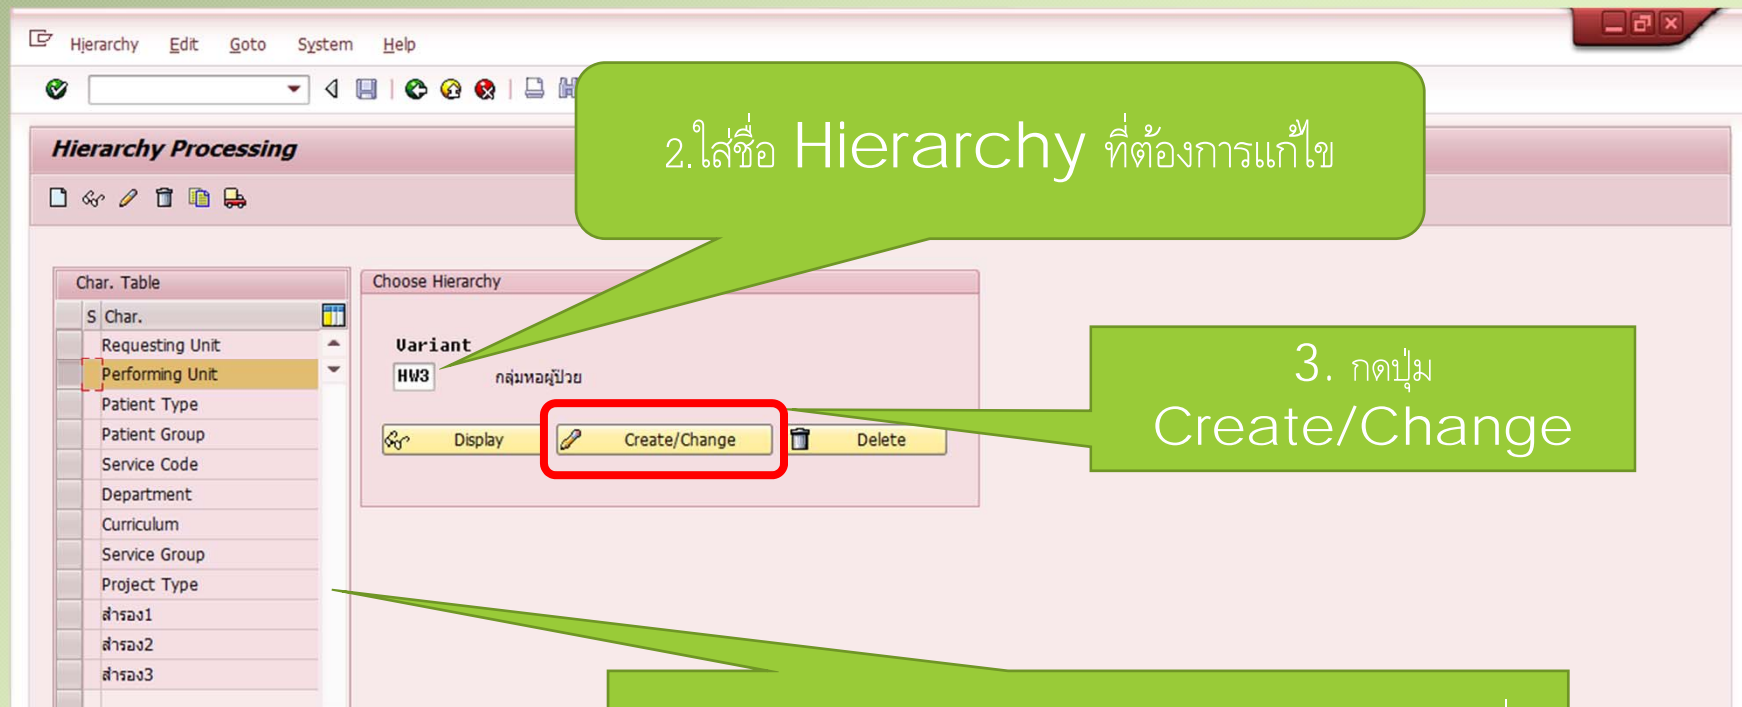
Hierarchy Edit Goto System Help

Hierarchy Processing

2.ใส่ชื่อ Hierarchy ที่ต้องการแก้ไข

Char. Table

S Char.

Requesting Unit
Performing Unit
Patient Type
Patient Group
Service Code
Department
Curriculum
Service Group
Project Type
สำรอง1
สำรอง2
สำรอง3

Choose Hierarchy

Variant
HW3 กลุ่มหอผู้ป่วย

Display
Create/Change
Delete

3. กดปุ่ม
Create/Change